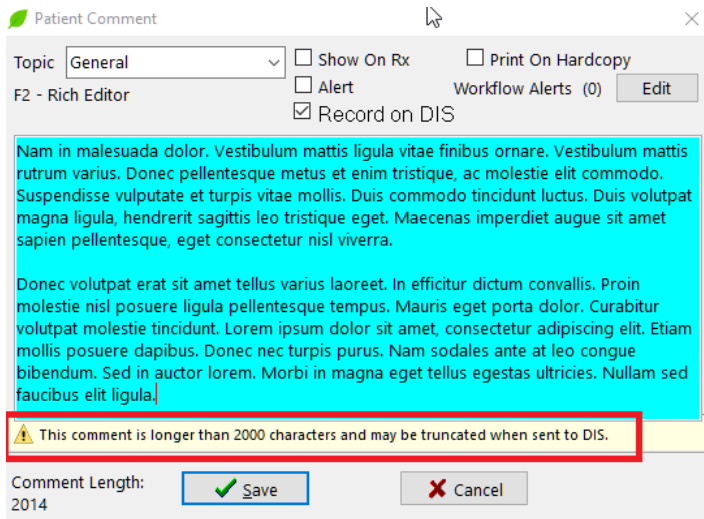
Patient Comment

Topic General

F2 - Rich Editor

Show On Rx

Alert

Record on DIS

Print On Hardcopy

Workflow Alerts (0) Edit

Nam in malesuada dolor. Vestibulum mattis ligula vitae finibus ornare. Vestibulum mattis rutrum varius. Donec pellentesque metus et enim tristique, ac molestie elit commodo. Suspendisse vulputate et turpis vitae mollis. Duis commodo tincidunt luctus. Duis volutpat magna ligula, hendrerit sagittis leo tristique eget. Maecenas imperdiet augue sit amet sapien pellentesque, eget consectetur nisl viverra.

Donec volutpat erat sit amet tellus varius laoreet. In efficitur dictum convallis. Proin molestie nisl posuere ligula pellentesque tempus. Mauris eget porta dolor. Curabitur volutpat molestie tincidunt. Lorem ipsum dolor sit amet, consectetur adipiscing elit. Etiam mollis posuere dapibus. Donec nec turpis purus. Nam sodales ante at leo congue bibendum. Sed in auctor lorem. Morbi in magna eget tellus egestas ultricies. Nullam sed faucibus elit ligula.

This comment is longer than 2000 characters and may be truncated when sent to DIS.

Comment Length:
2014

Save

Cancel